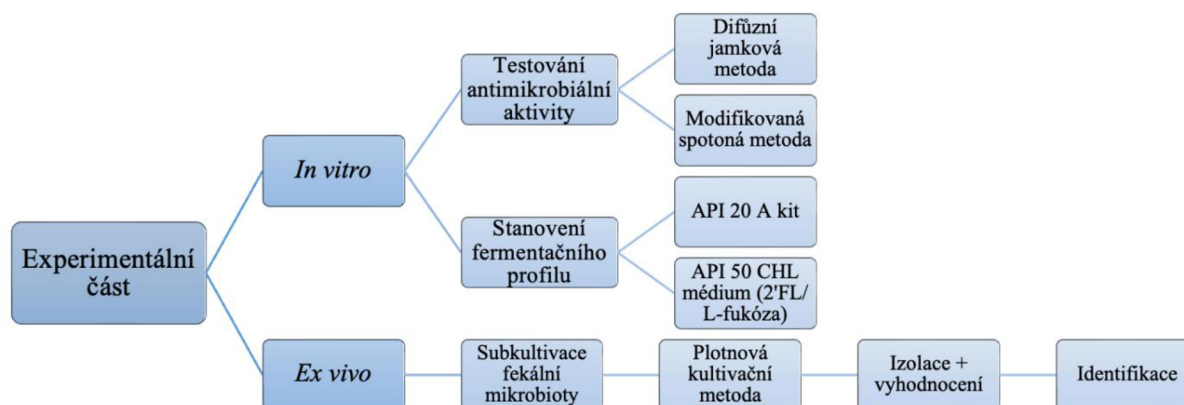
Experimentální část

In vitro

Testování antimikrobiální aktivity

Difúzní jamková metoda

Modifikovaná spotoná metoda

Stanovení fermentačního profilu

API 20 A kit

API 50 CHL médium (2'FL/ L-fukóza)

Ex vivo

Subkultivace fekální mikrobioty

Plotnová kultivační metoda

Izolace + vyhodnocení

Identifikace